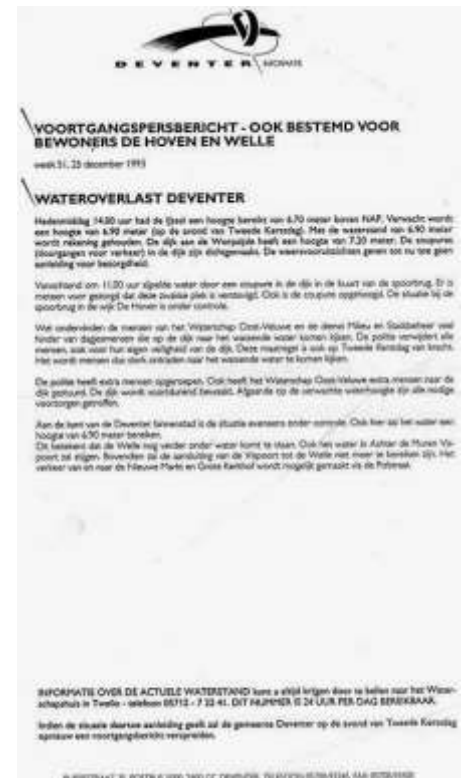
DEVENTER INFORMATIE

VOORTGANGSPERSBERICHT - OOK BESTEMD VOOR BEWONERS DE HOVEN EN WELLE

week 51, 25 december 1993

WATEROVERLAST DEVENTER

Hedenmiddag 14.00 uur had de IJssel een hoogte bereikt van 6.70 meter boven NAP. Verwacht wordt een hoogte van 6.90 meter (op de avond van Tweede Kerstdag). Met de waterstand van 6.90 meter wordt rekening gehouden. De dijk aan de Worpzijde heeft een hoogte van 7.20 meter. De coupures (doorgangen voor verkeer) in de dijk zijn dichtgemaakt. De waterverontreiniging geven tot nu toe geen aanleiding voor bezorgdheid.

Vanochtend om 11.00 uur sijpelde water door een coupure in de dijk in de buurt van de spoorbrug. Er is meteen voor gezorgd dat deze zwakke plek is verstevigd. Ook is de coupure opgehoogd. De situatie bij de spoorbrug in de wijk De Hoven is onder controle.

Wel onderviden de mensen van het Waterschap Oost-Veluwe en de dienst Milieu en Stadsbeheer veel hinder van dagjesmensen die op de dijk naar het wassende water komen kijken. De politie verwijdert alle mensen, ook voor hun eigen veiligheid van de dijk. Deze maatregel is ook op Tweede Kerstdag van kracht. Het wordt mensen dus sterk ontraden naar het wassende water te komen kijken.

De politie heeft extra mensen opgeroepen. Ook heeft het Waterschap Oost-Veluwe extra mensen naar de dijk gestuurd. De dijk wordt voortdurend bewaakt. Afgezien op de verwachte waterhoogte zijn alle nodige voorzorgen getroffen.

Aan de kant van de Deventer binnenstad is de situatie eveneens onder controle. Ook hier zal het water een hoogte van 6.90 meter bereiken.
Dit betekent dat de Welle nog verder onder water komt te staan. Ook het water in Achter de Muren Vispoort zal stijgen. Bovendien zal de aansluiting van de Vispoort tot de Welle niet meer te bereiken zijn. Het verkeer van en naar de Nieuwe Markt en Grote Kerkhof wordt mogelijk gemaakt via de Polstraat.

INFORMATIE OVER DE ACTUELE WATERSTAND kunt u altijd krijgen door te bellen naar het Waterschap/huis in Twello - telefoon 05712 - 7 22 41. DIT NUMMER IS 24 UUR PER DAG BEREIKBAAR.

Indien de situatie daartoe aanleiding geeft zal de gemeente Deventer op de avond van Tweede Kerstdag opnieuw een voortgangsbericht verspreiden.

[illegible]